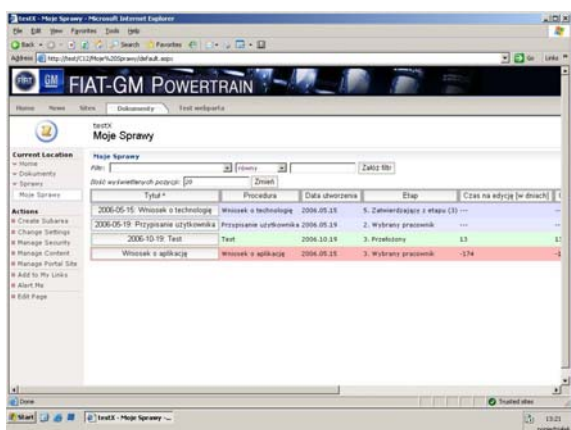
testX - Moje Sprawy - Microsoft Internet Explorer

File Edit View Favorites Tools Help

Back Search Favorites

Address http://testt/C12/Moje%20Sprawy/default.aspx

Go Links

FIAT-GM POWERTRAIN

Home News Sites Dokumenty Test webparts

testX
Moje Sprawy

Current Location
Home
Dokumenty
Sprawy
Moje Sprawy

Actions
Create Subarea
Change Settings
Manage Security
Manage Content
Manage Portal Site
Add to My Links
Alert Me
Edit Page

Moje Sprawy

Filtr: równy Załóż filtr

Ilość wyświetlanych pozycji: 20 Zmień

| Tytuł * | Procedura | Data utworzenia | Etap | Czas na edycję [w dniach] | |
|---|---|---|---|---|---|
| 2006-05-15: Wniosek o technologię | Wniosek o technologię | 2006.05.15 | 5. Zatwierdzający z etapu (3) | --- | -- |
| 2006-05-19: Przypisanie użytkownika | Przypisanie użytkownika | 2006.05.19 | 2. Wybrany pracownik | --- | -- |
| 2006-10-19: Test | Test | 2006.10.19 | 3. Przełożony | 13 | 1 |
| Wniosek o aplikację | Wniosek o aplikację | 2006.05.15 | 3. Wybrany pracownik | -174 | -1 |

Done

Trusted sites

Start testX - Moje Sprawy - ...

13:21